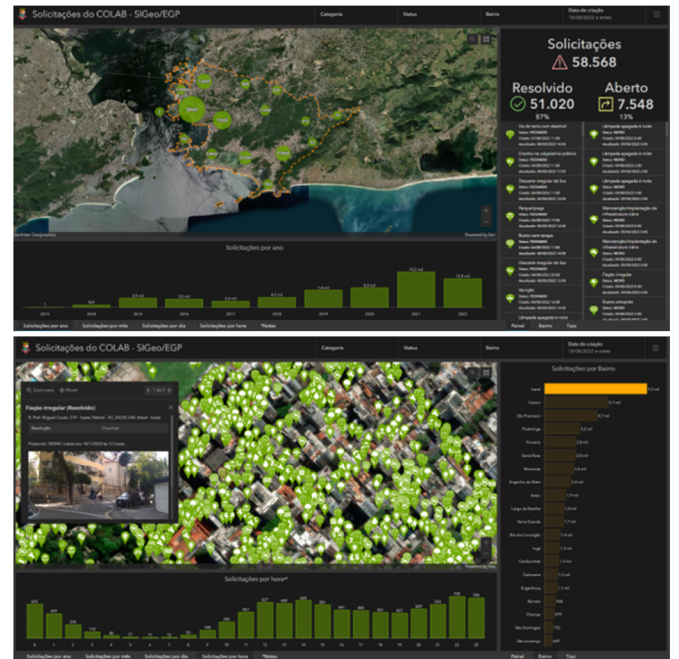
Solicitações do COLAB - SIGeo/EGP

Categoria

Status

Bairro

Data de criação
13/08/2022 e antes

Solicitações
58.568

Resolvido
51.020
87%

Aberto
7.548
13%

Solicitações por ano

Solicitações por ano

Solicitações por mês

Solicitações por dia

Solicitações por hora

*Notas

Painel

Bairros

Tipo

Solicitações do COLAB - SIGeo/EGP

Categoria

Status

Bairro

Data de criação
13/08/2022 e antes

Fiação irregular (Rosohido)

Solicitações por Bairro

Icaraí

Centro

São Francisco

Piratininga

Fonseca

Santa Rosa

Itaipu

Ingá

Solicitações por hora*

Solicitações por ano

Solicitações por mês

Solicitações por dia

Solicitações por hora

*Notas

Painel

Bairros

Tipo